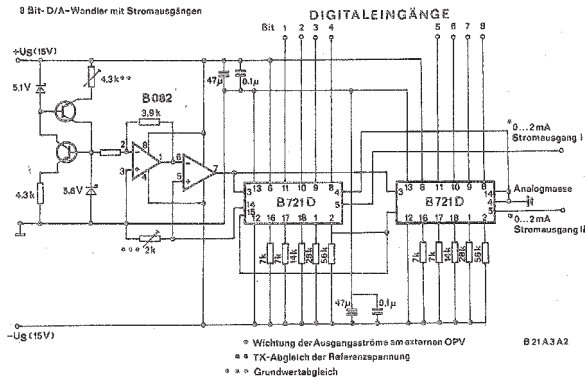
8 Bit- D/A-Wandler mit Stromausgängen

DIGITALEINGÄNGE

Bit 1 2 3 4 5 6 7 8

+Us (15V)

5,1V

4,3k \* \* \*

B082

3,9k

47µ 0,1µ

\*0...2mA Stromausgang I

Analogmasse

\*0...2mA Stromausgang II

4,3k

5,6V

\* \* \* 2k

B721D

B721D

13 6 11 10 9 8 4

15 14 12 16 17 18 1 2 3

5

7k 7k 14k 28k 56k

7k 7k 14k 28k 56k

47µ 0,1µ

-Us (15V)

\* Wichtung der Ausgangsströme am externen OPV

\* \* TK-Abgleich der Referenzspannung

\* \* \* Grundwertabgleich

B 21 A 3 A 2